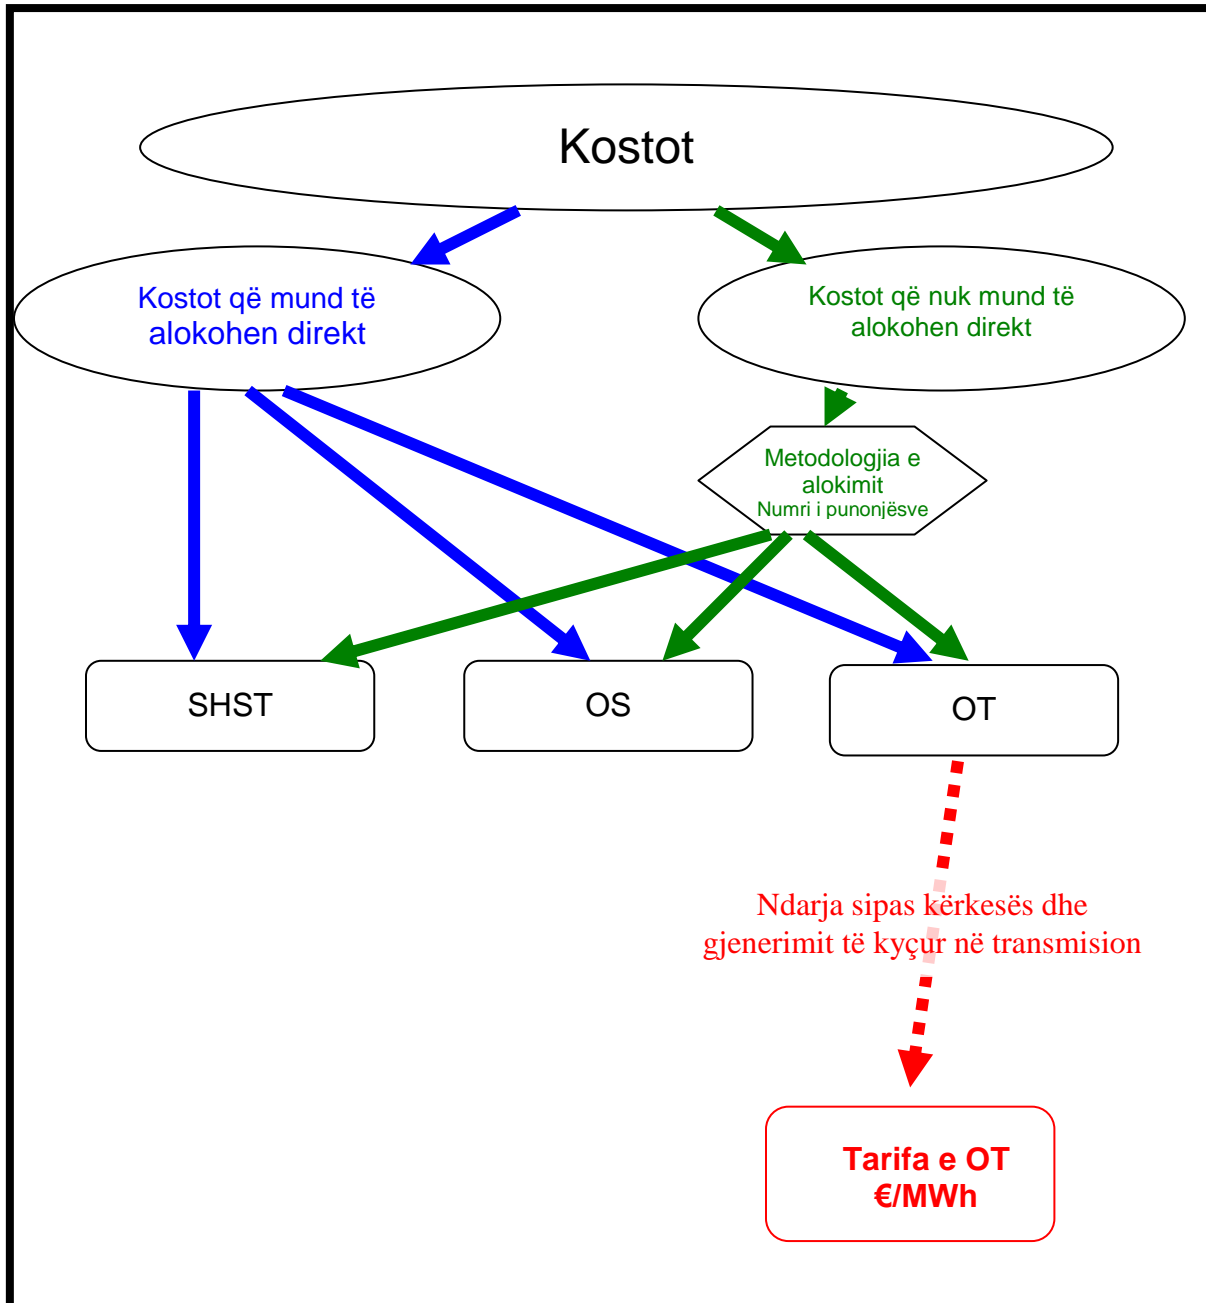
Kostot

Kostot që mund të alokohen direkt

Kostot që nuk mund të alokohen direkt

Metodologjia e alokimit
Numri i punonjësve

SHST

OS

OT

Ndarja sipas kërkesës dhe gjenerimit të kyçur në transmision

Tarifa e OT
€/MWh